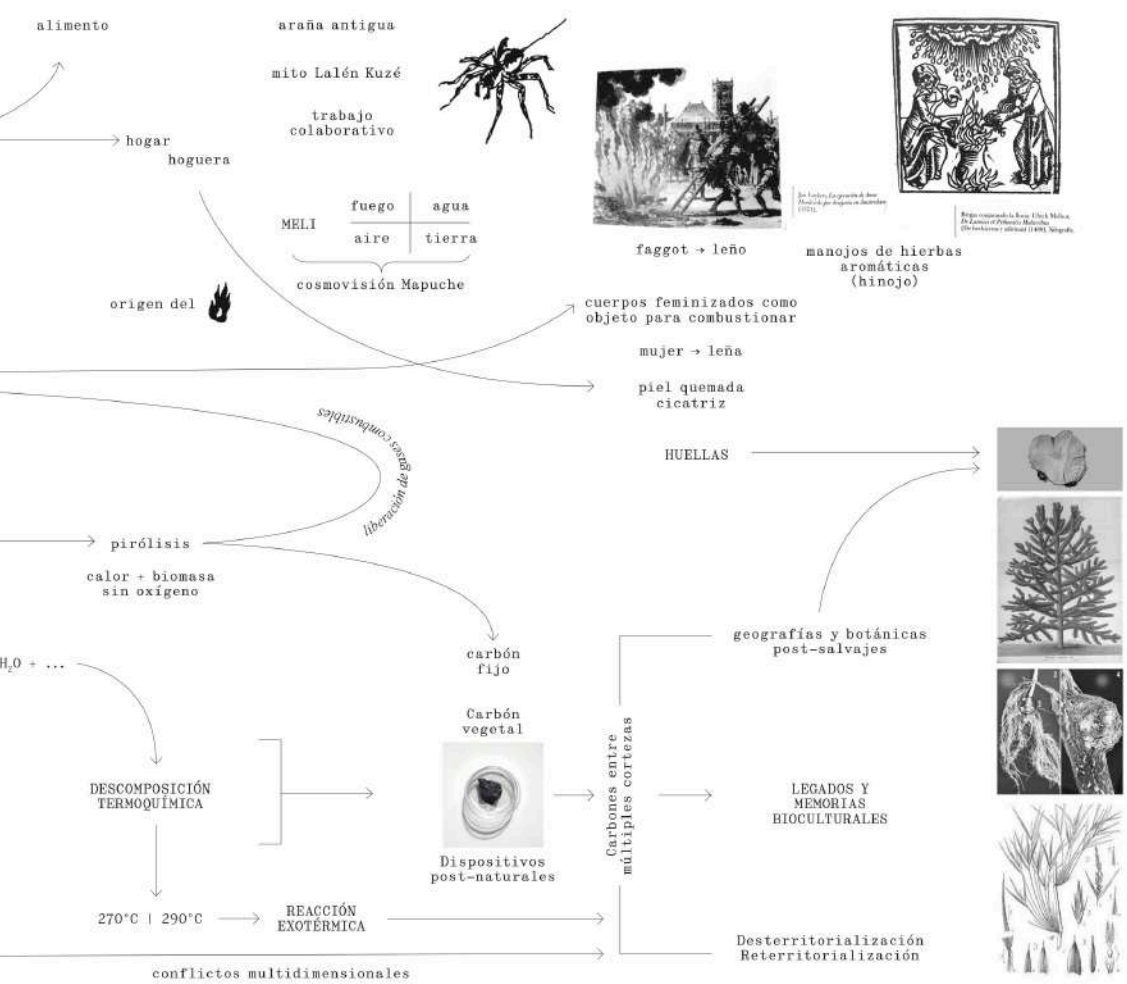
alimento

araña antigua

mito Lalén Kuzé

trabajo colaborativo

hogar
hoguera

| MELI | fuego | agua |
|---|---|---|
| | aire | tierra |

cosmovisión Mapuche

origen del

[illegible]

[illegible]

faggot → leño

manojos de hierbas aromáticas (hinojo)

cuerpos feminizados como objeto para combustionar

mujer → leña

piel quemada
cicatriz

liberación de gases combustibles

HUELLAS

pirólisis

calor + biomasa
sin oxígeno

carbón
fijo

$H_2O$ + ...

Carbón
vegetal

DESCOMPOSICIÓN
TERMOQUÍMICA

Dispositivos
post-naturales

Carbones entre múltiples cortezas

geografías y botánicas
post-salvajes

LEGADOS Y
MEMORIAS
BIOCULTURALES

270°C | 290°C → REACCIÓN EXOTÉRMICA

Desterritorialización
Reterritorialización

conflictos multidimensionales